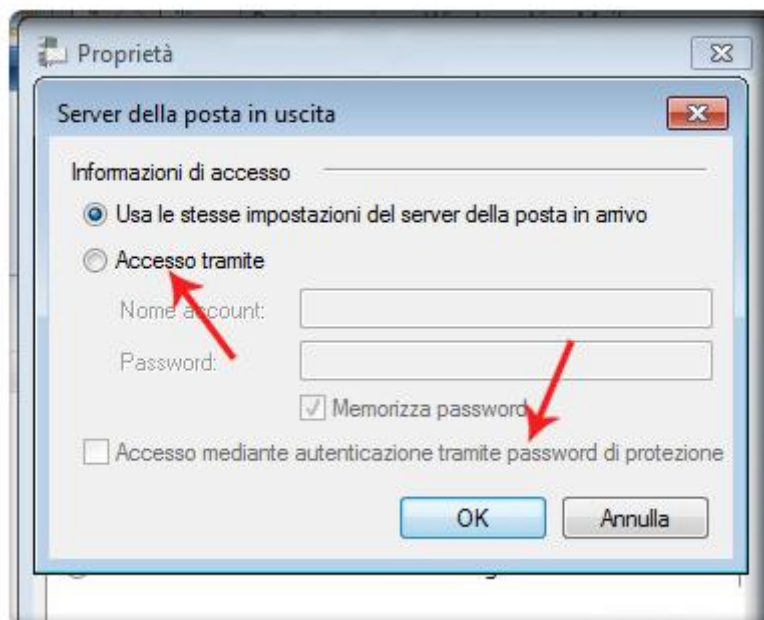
Proprietà

Server della posta in uscita

Informazioni di accesso

Usa le stesse impostazioni del server della posta in arrivo

Accesso tramite

Nome account:

Password:

Memorizza password

Accesso mediante autenticazione tramite password di protezione

OK

Annulla